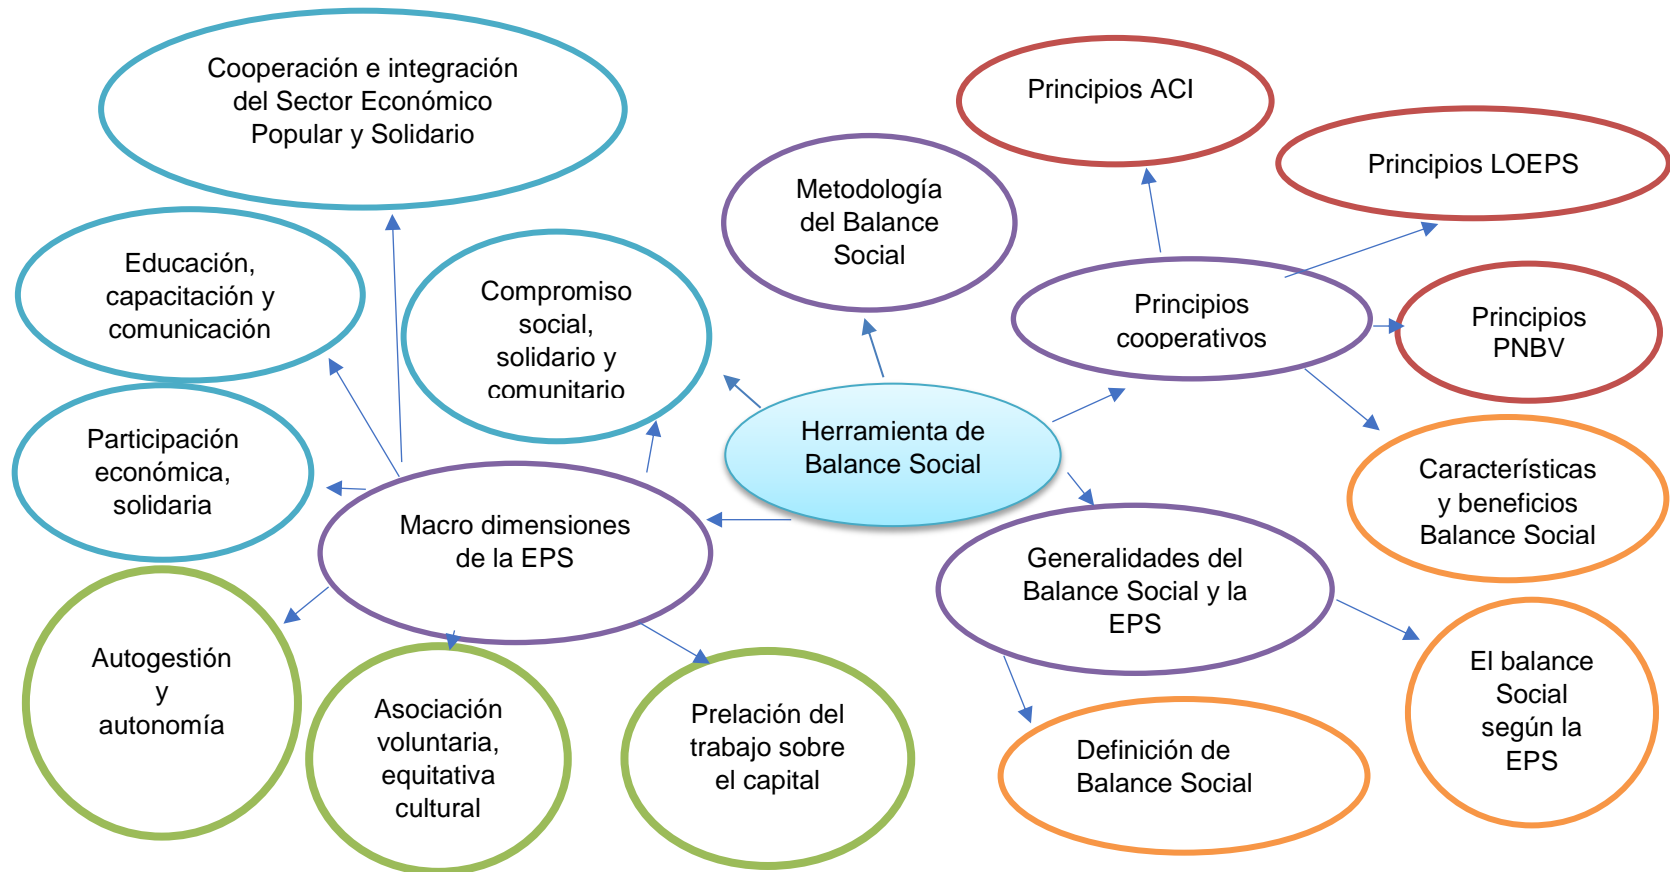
Cooperación e integración del Sector Económico Popular y Solidario

Principios ACI

Principios LOEPS

Metodología del Balance Social

Educación, capacitación y comunicación

Compromiso social, solidario y comunitario

Principios cooperativos

Principios PNBV

Participación económica, solidaria

Herramienta de Balance Social

Características y beneficios Balance Social

Macro dimensiones de la EPS

Generalidades del Balance Social y la EPS

Autogestión y autonomía

Asociación voluntaria, equitativa cultural

Prelación del trabajo sobre el capital

Definición de Balance Social

El balance Social según la EPS